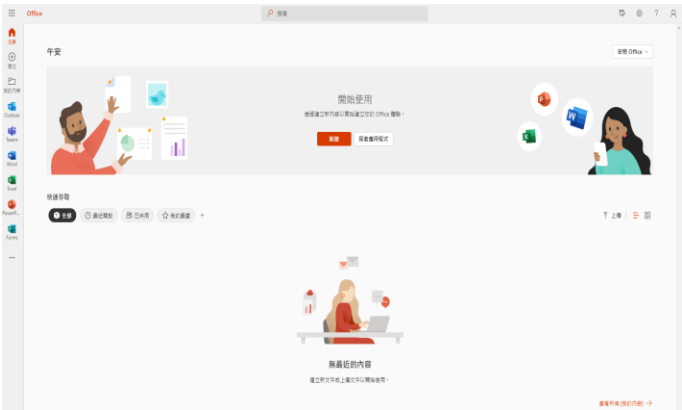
Office

搜尋

首頁

建立

我的內容

Outlook

Teams

Word

Excel

PowerP...

Forms

午安

安裝 Office

開始使用

透過建立新內容以開始使用您的 Office 體驗。

新建

探索應用程式

快速存取

全部

最近開啟

已共用

我的最愛

+

上傳

無最近的內容

建立新文件或上傳文件以開始使用。

查看所有我的內容 →